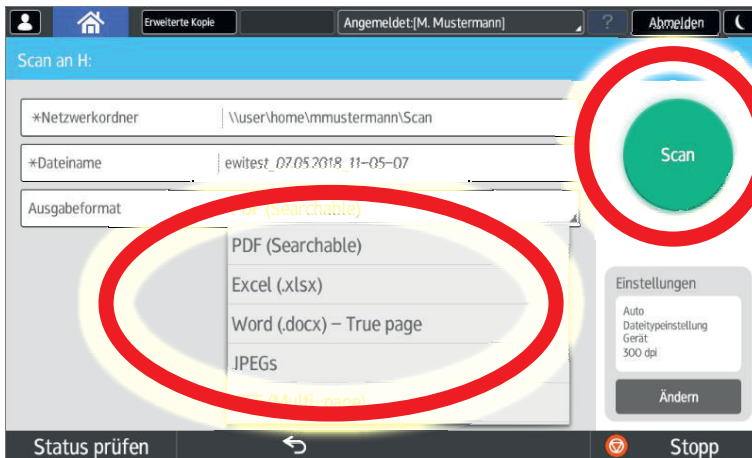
Erweiterte Kopie

Angemeldet:[M. Mustermann]

?

Abmelden

Scan an H:

*Netzwerkordner

\\user\home\mmustermann\Scan

*Dateiname

ewitest_07.05.2018_11-05-07

Ausgabeformat

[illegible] (Searchable)

PDF (Searchable)

Excel (.xlsx)

Word (.docx) – True page

JPEGs

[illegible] (Multi-page)

Scan

Einstellungen

Auto
Dateitypeinstellung
Gerät
300 dpi

Ändern

Status prüfen

Stopp